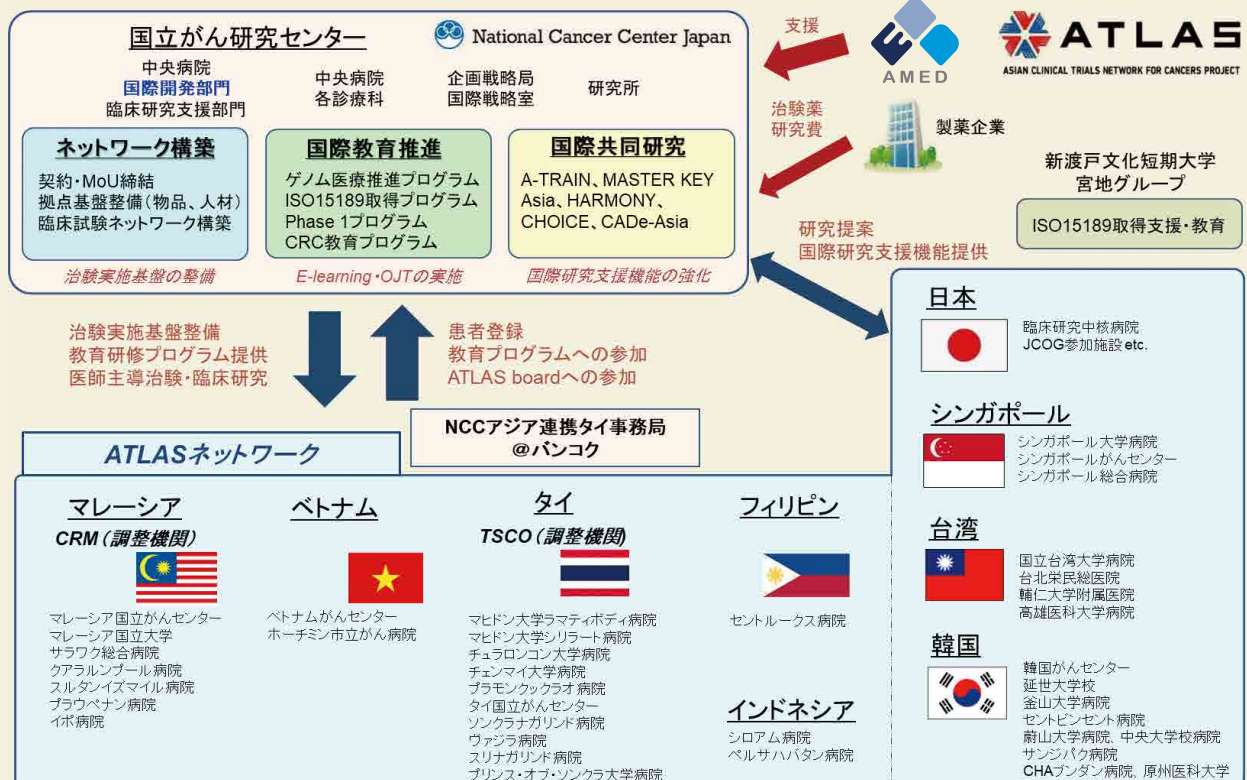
国立がん研究センター

National Cancer Center Japan

中央病院
国際開発部門
臨床研究支援部門

中央病院
各診療科

企画戦略局
国際戦略室

研究所

ネットワーク構築

契約・MoU締結
拠点基盤整備（物品、人材）
臨床試験ネットワーク構築

治験実施基盤の整備

国際教育推進

ゲノム医療推進プログラム
ISO15189取得プログラム
Phase 1プログラム
CRC教育プログラム

E-learning・OJTの実施

国際共同研究

A-TRAIN、MASTER KEY Asia、HARMONY、CHOICE、CADe-Asia

国際研究支援機能の強化

支援

AMED

ATLAS
ASIAN CLINICAL TRIALS NETWORK FOR CANCERS PROJECT

治験薬
研究費

製薬企業

新渡戸文化短期大学
宮地グループ

ISO15189取得支援・教育

研究提案
国際研究支援機能提供

治験実施基盤整備
教育研修プログラム提供
医師主導治験・臨床研究

患者登録
教育プログラムへの参加
ATLAS boardへの参加

NCCアジア連携タイ事務局
@バンコク

ATLASネットワーク

マレーシア
CRM（調整機関）

マレーシア国立がんセンター
マレーシア国立大学
サラワク総合病院
クアラルンプール病院
スルタンイズマイル病院
プラウペナン病院
イポ病院

ベトナム

ベトナムがんセンター
ホーチミン市立がん病院

タイ
TSCO（調整機関）

マヒドン大学ラマティボディ病院
マヒドン大学シリラート病院
チュラロンコン大学病院
チェンマイ大学病院
プラモンクックラオ病院
タイ国立がんセンター
ソンクラナガリンド病院
ヴァジラ病院
スリナガリンド病院
プリンス・オブ・ソンクラ大学病院

フィリピン

セントルークス病院

インドネシア

シロアム病院
ベルサハバタン病院

日本

臨床研究中核病院
JCOG参加施設etc.

シンガポール

シンガポール大学病院
シンガポールがんセンター
シンガポール総合病院

台湾

国立台湾大学病院
台北栄民総医院
輔仁大学附属医院
高雄医科大学病院

韓国

韓国がんセンター
延世大学校
釜山大学病院
セントビンセント病院
蔚山大学病院、中央大学校病院
サンジパク病院
CHAブンダン病院、原州医科大学